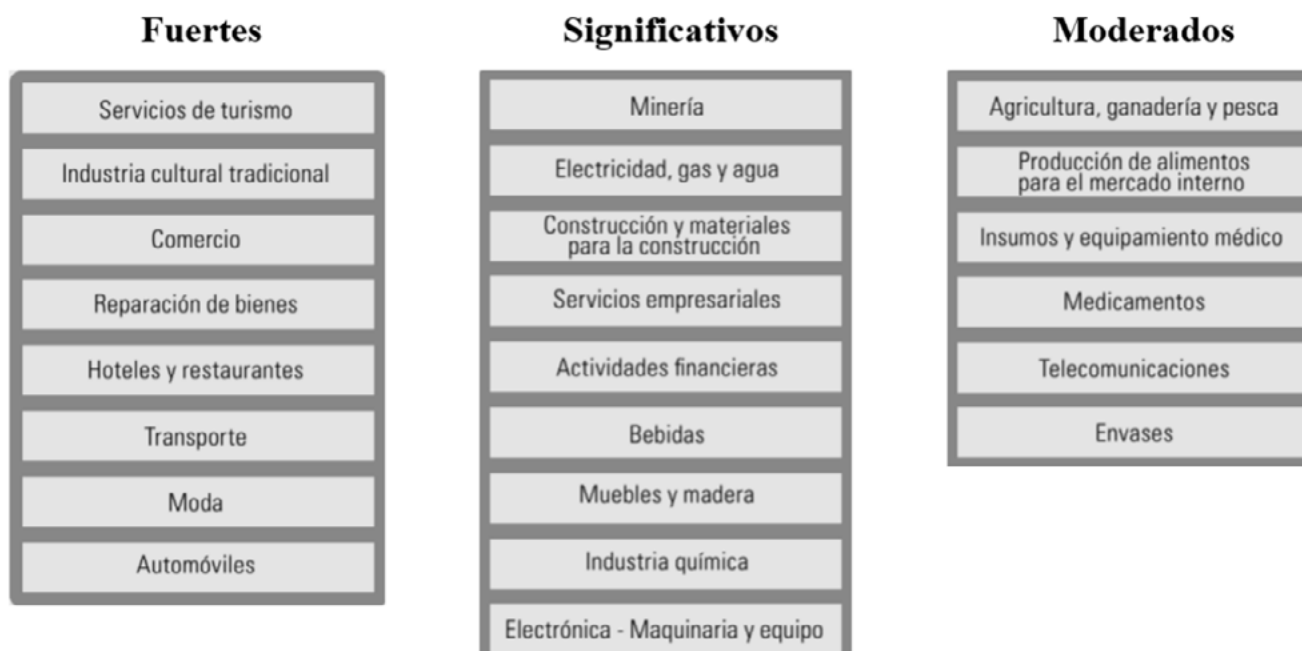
Fuertes

Servicios de turismo

Industria cultural tradicional

Comercio

Reparación de bienes

Hoteles y restaurantes

Transporte

Moda

Automóviles

Significativos

Minería

Electricidad, gas y agua

Construcción y materiales para la construcción

Servicios empresariales

Actividades financieras

Bebidas

Muebles y madera

Industria química

Electrónica - Maquinaria y equipo

Moderados

Agricultura, ganadería y pesca

Producción de alimentos para el mercado interno

Insumos y equipamiento médico

Medicamentos

Telecomunicaciones

Envases